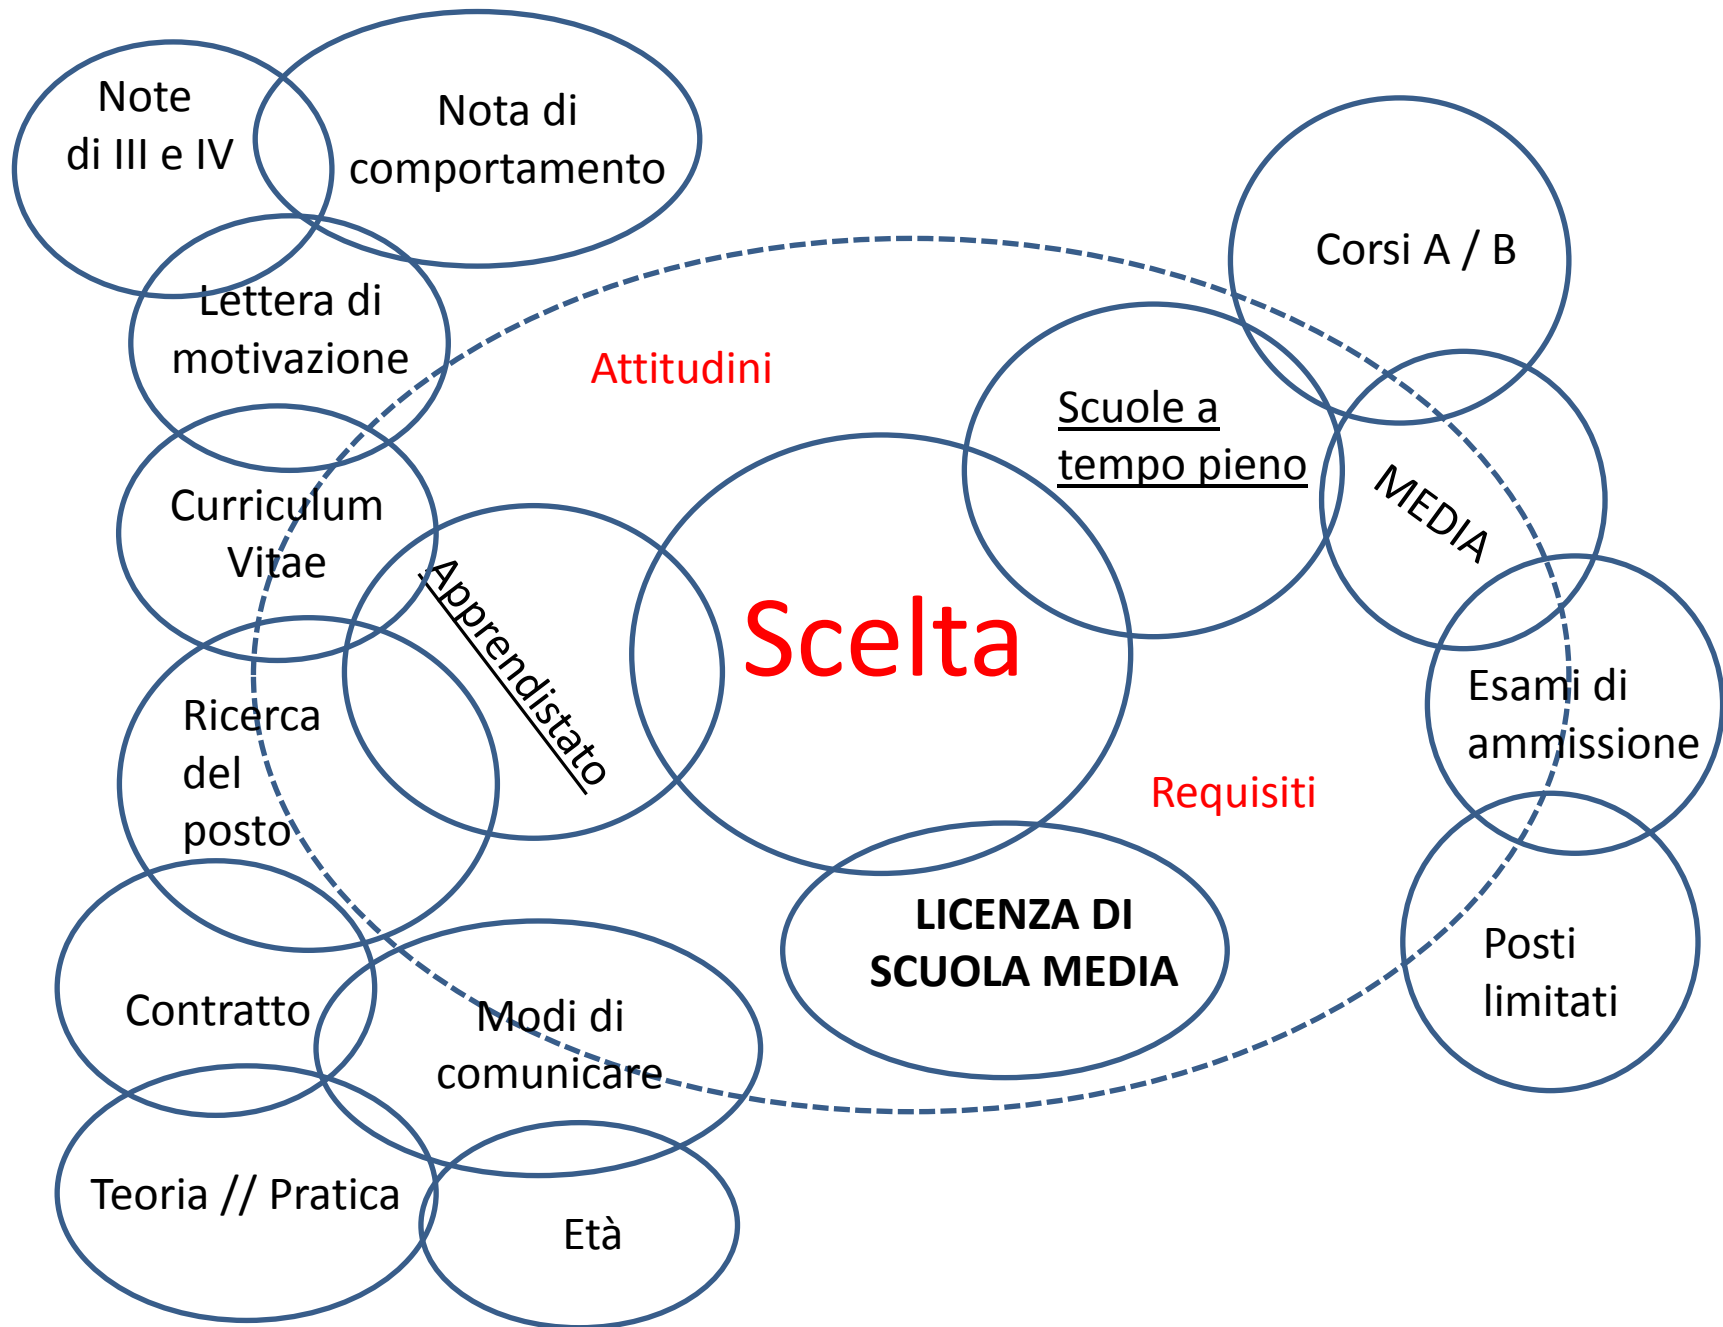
Note di III e IV

Nota di comportamento

Corsi A / B

Lettera di motivazione

Attitudini

Scuole a tempo pieno

MEDIA

Curriculum Vitae

Apprendistato

Scelta

Esami di ammissione

Ricerca del posto

Requisiti

LICENZA DI SCUOLA MEDIA

Posti limitati

Contratto

Modi di comunicare

Teoria // Pratica

Età